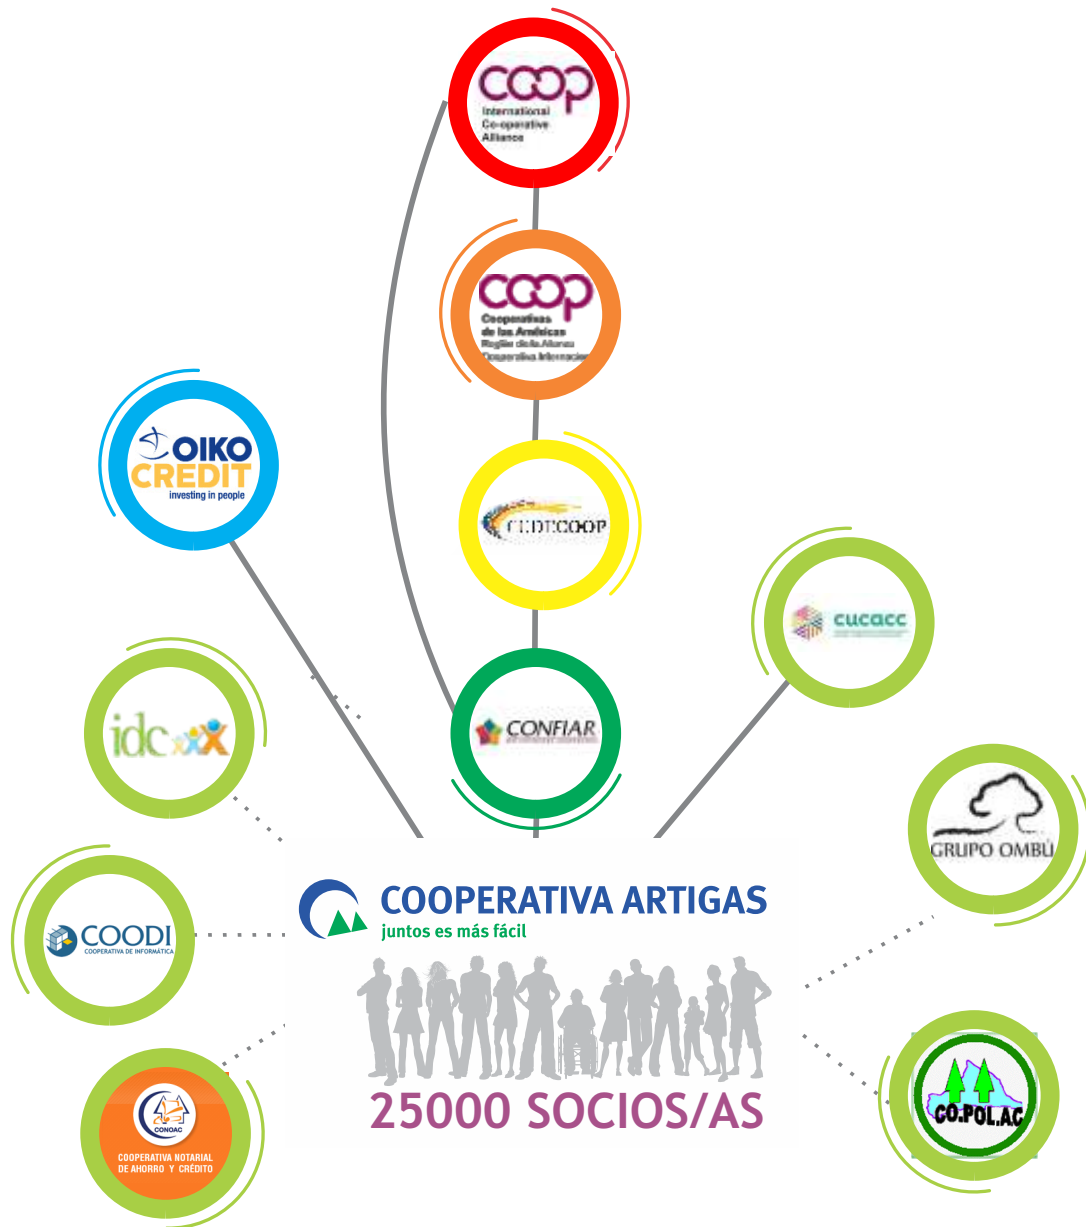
COOP
International Co-operative Alliance

COOP
Cooperativas de las Américas
Región de la Alianza Cooperativa Internacional

CUDECOOP

OIKO CREDIT
investing in people

cucacc

idc

CONFIAR

GRUPO OMBÚ

COOPERATIVA ARTIGAS
juntos es más fácil

COODI
COOPERATIVA DE INFORMÁTICA

25000 SOCIOS/AS

CONOAC
COOPERATIVA NOTARIAL DE AHORRO Y CRÉDITO

CO.POL.AC